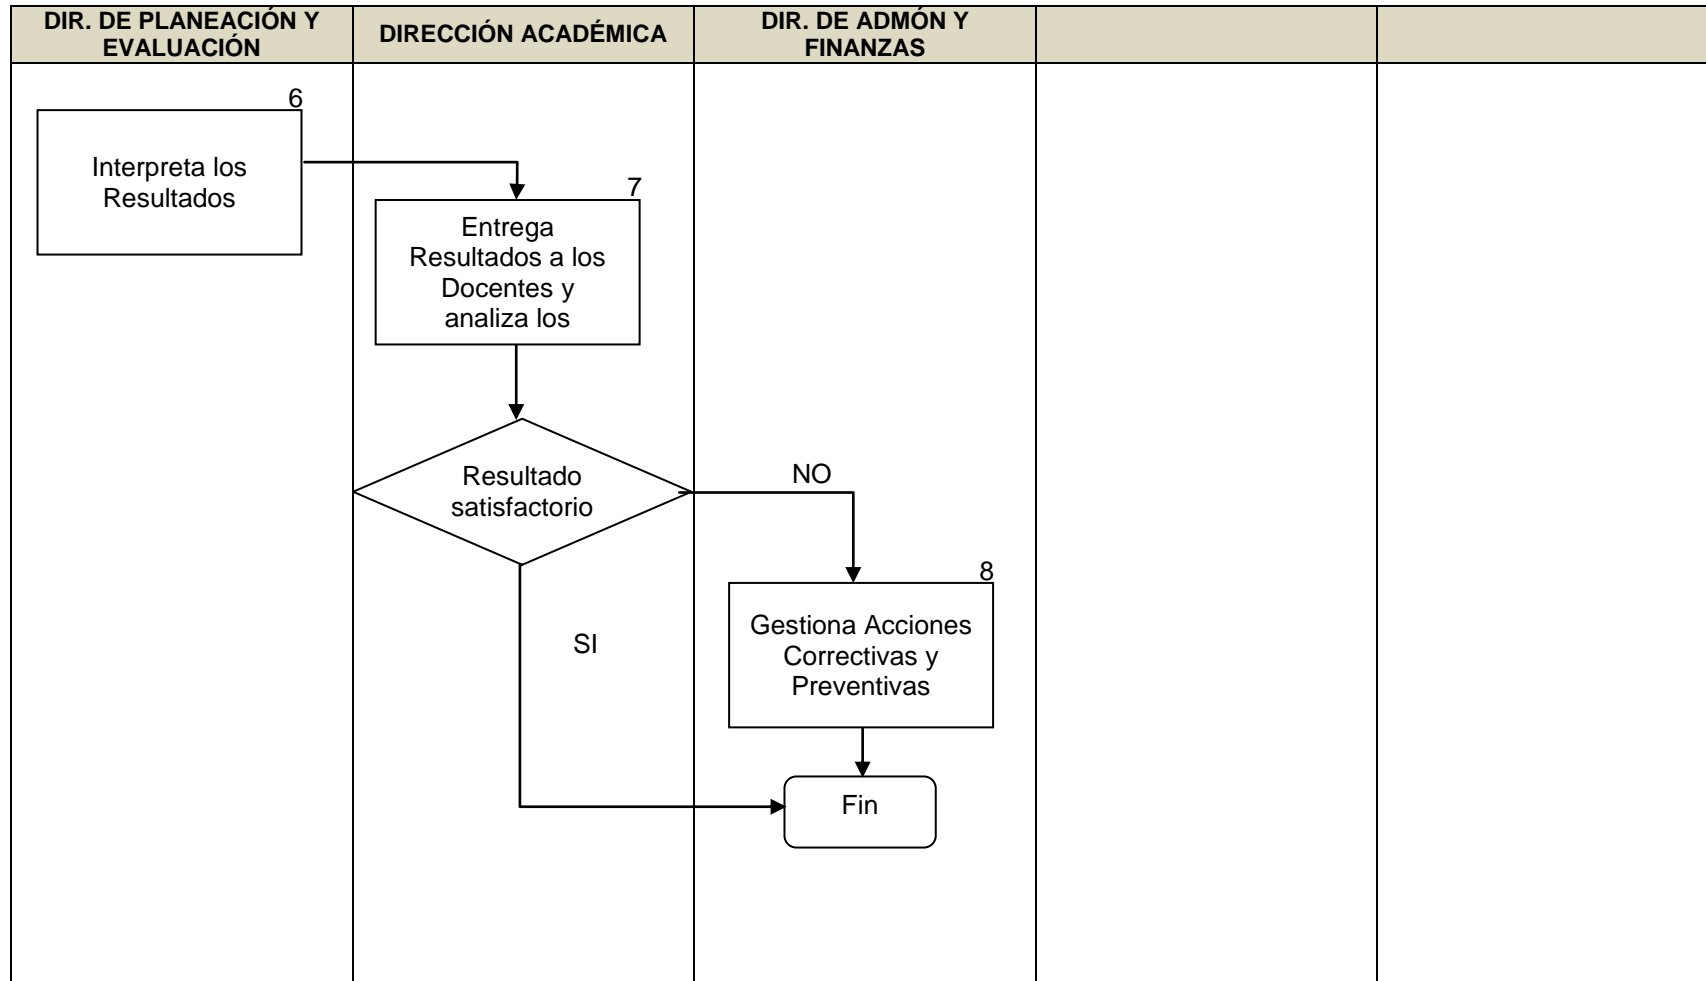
| DIR. DE PLANEACIÓN Y EVALUACIÓN | DIRECCIÓN ACADÉMICA | DIR. DE ADMÓN Y FINANZAS | | |
|---|---|---|---|---|

6
Interpreta los Resultados

7
Entrega Resultados a los Docentes y analiza los

Resultado satisfactorio

NO

8
Gestiona Acciones Correctivas y Preventivas

SI

Fin